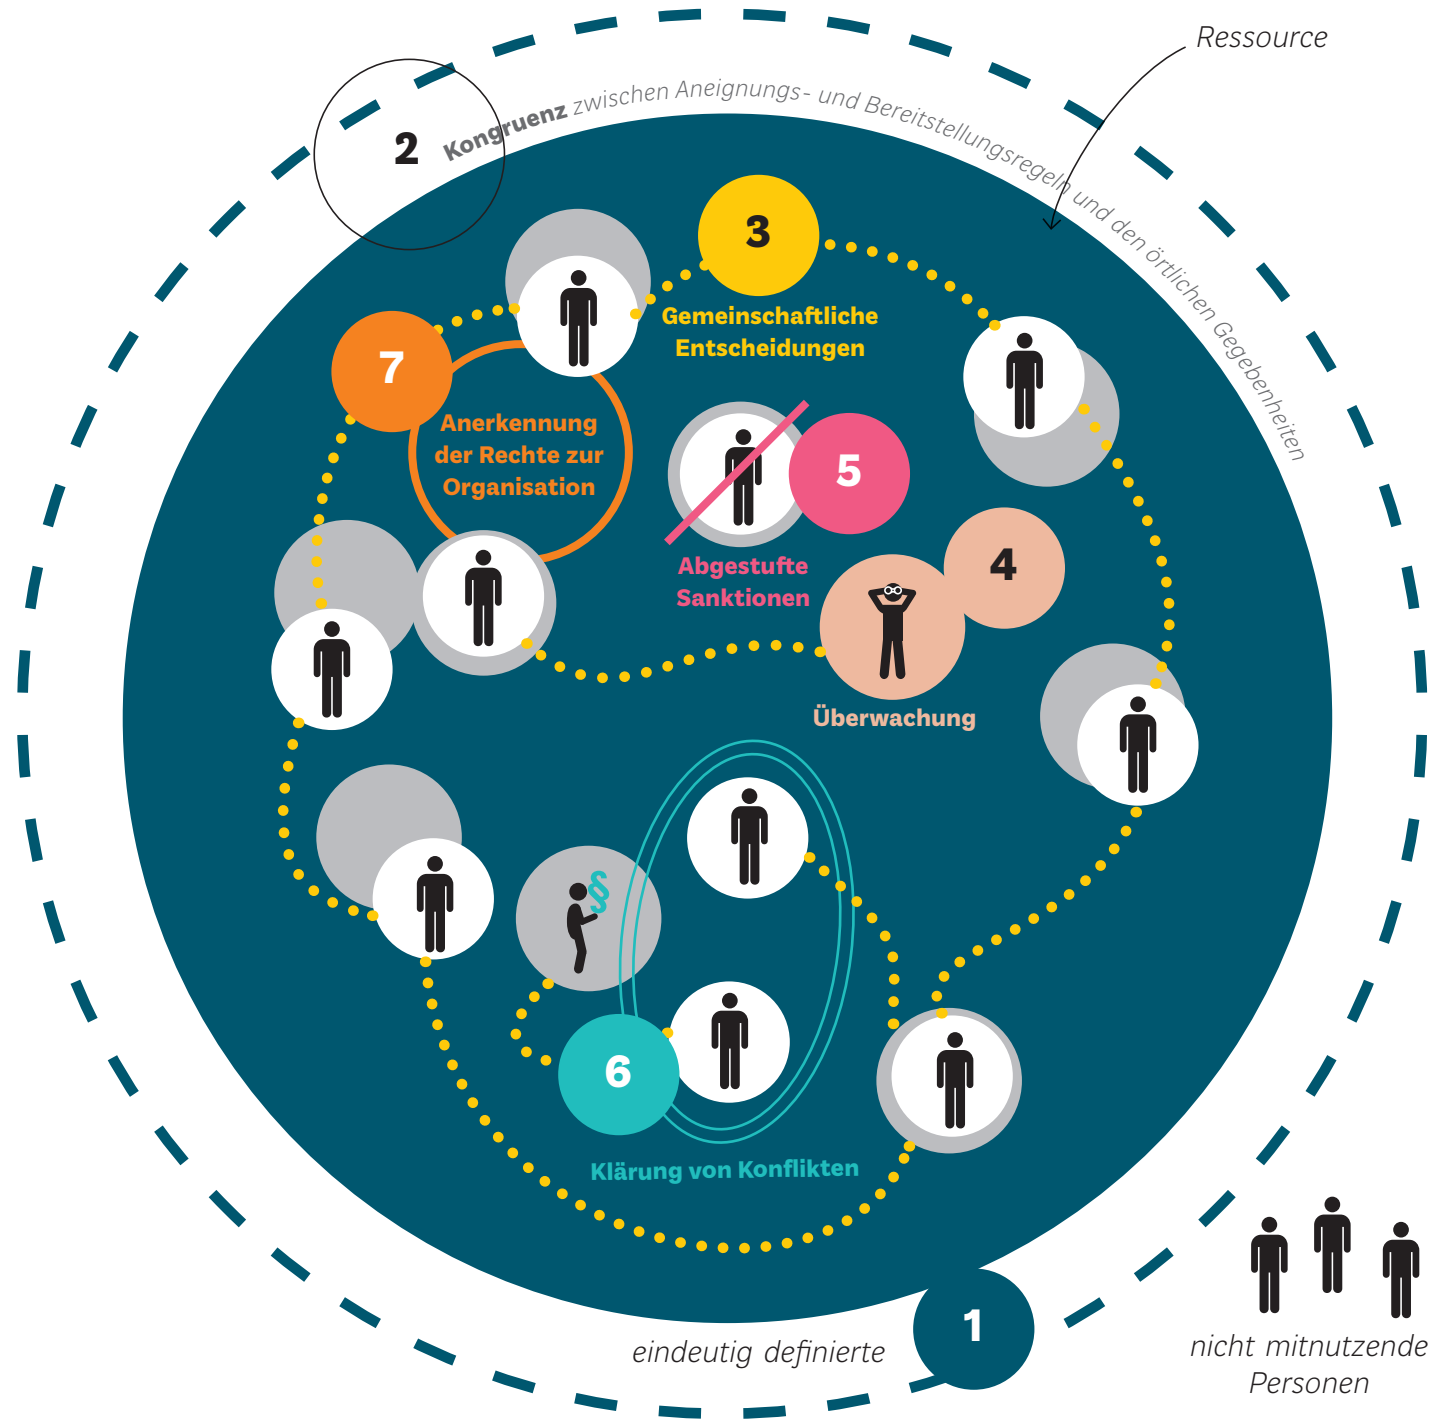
Ressource

2 Kongruenz zwischen Aneignungs- und Bereitstellungsregeln und den örtlichen Gegebenheiten

3

Gemeinschaftliche Entscheidungen

7

Anerkennung der Rechte zur Organisation

5

Abgestufte Sanktionen

4

Überwachung

§

6

Klärung von Konflikten

eindeutig definierte

1

nicht mitnutzende Personen